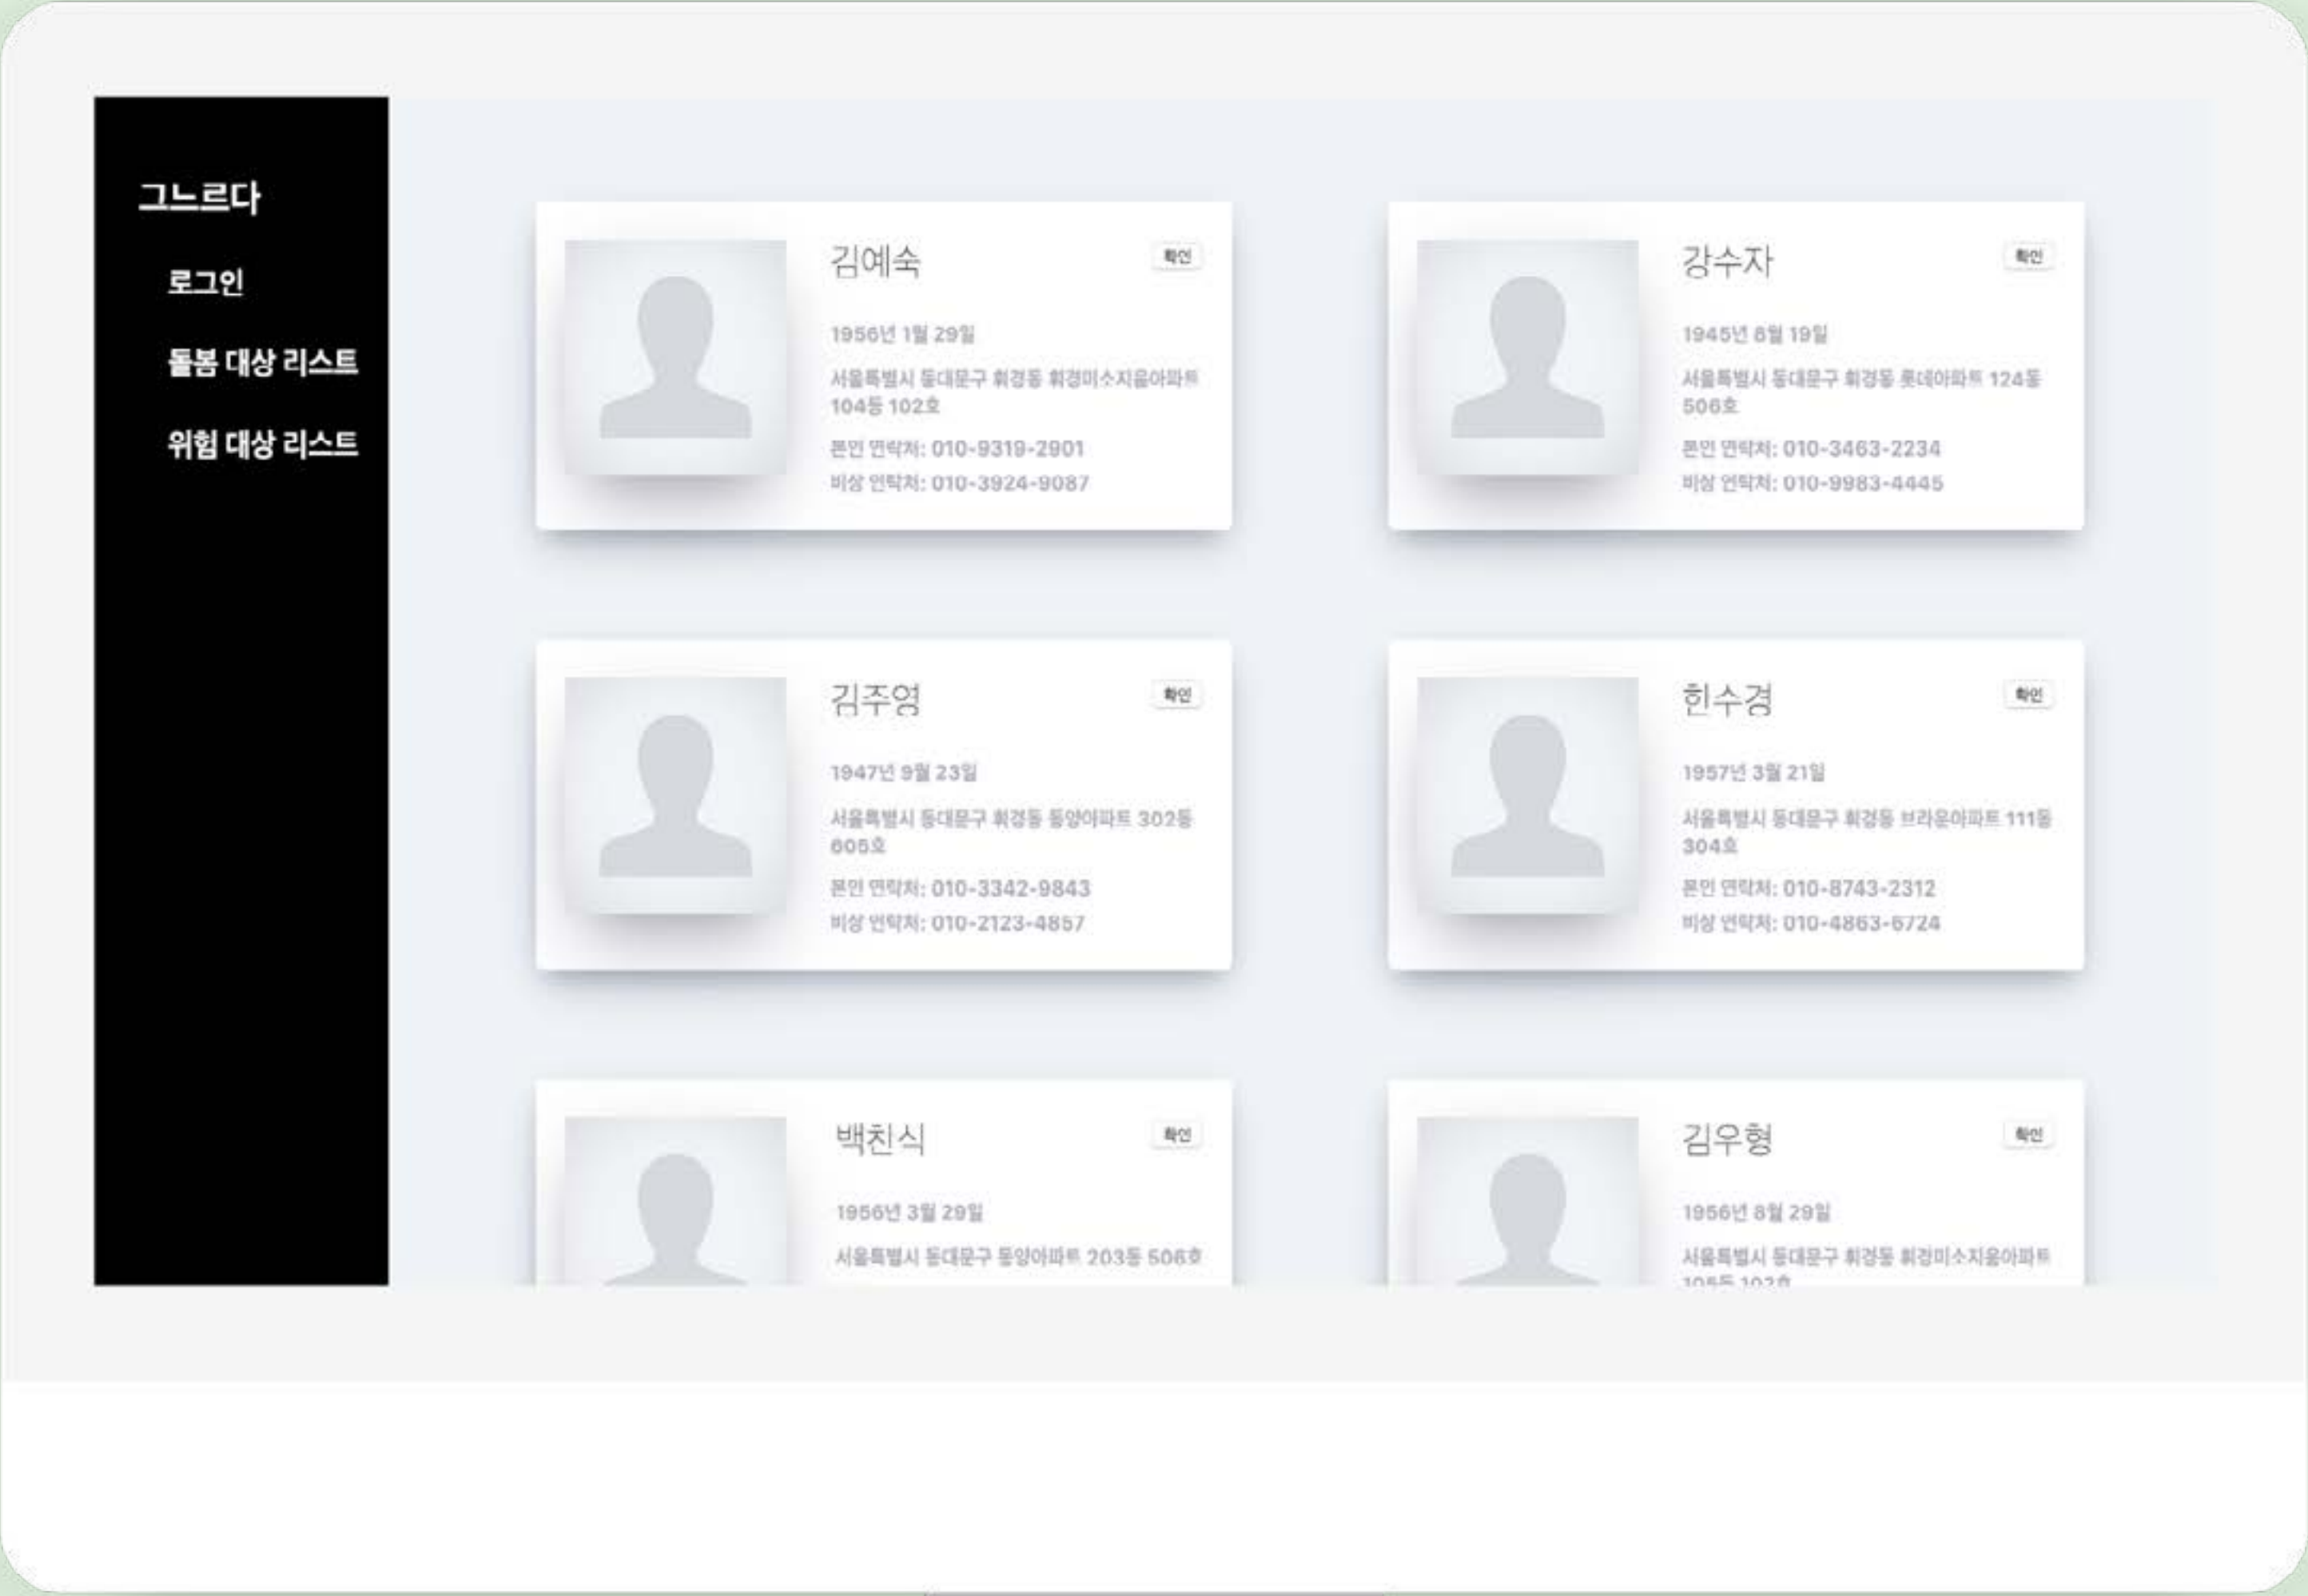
그느르다

로그인

돌봄 대상 리스트

위험 대상 리스트

김예숙

확인

1956년 1월 29일

서울특별시 동대문구 휘경동 휘경미소지움아파트 104동 102호

본인 연락처: 010-9319-2901

비상 연락처: 010-3924-9087

강수자

확인

1945년 8월 19일

서울특별시 동대문구 휘경동 롯데아파트 124동 506호

본인 연락처: 010-3463-2234

비상 연락처: 010-9983-4445

김주영

확인

1947년 9월 23일

서울특별시 동대문구 휘경동 동양아파트 302동 605호

본인 연락처: 010-3342-9843

비상 연락처: 010-2123-4857

한수경

확인

1957년 3월 21일

서울특별시 동대문구 휘경동 브라운아파트 111동 304호

본인 연락처: 010-8743-2312

비상 연락처: 010-4863-6724

백천식

확인

1956년 3월 29일

서울특별시 동대문구 동양아파트 203동 506호

김우형

확인

1956년 8월 29일

서울특별시 동대문구 휘경동 휘경미소지움아파트 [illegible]